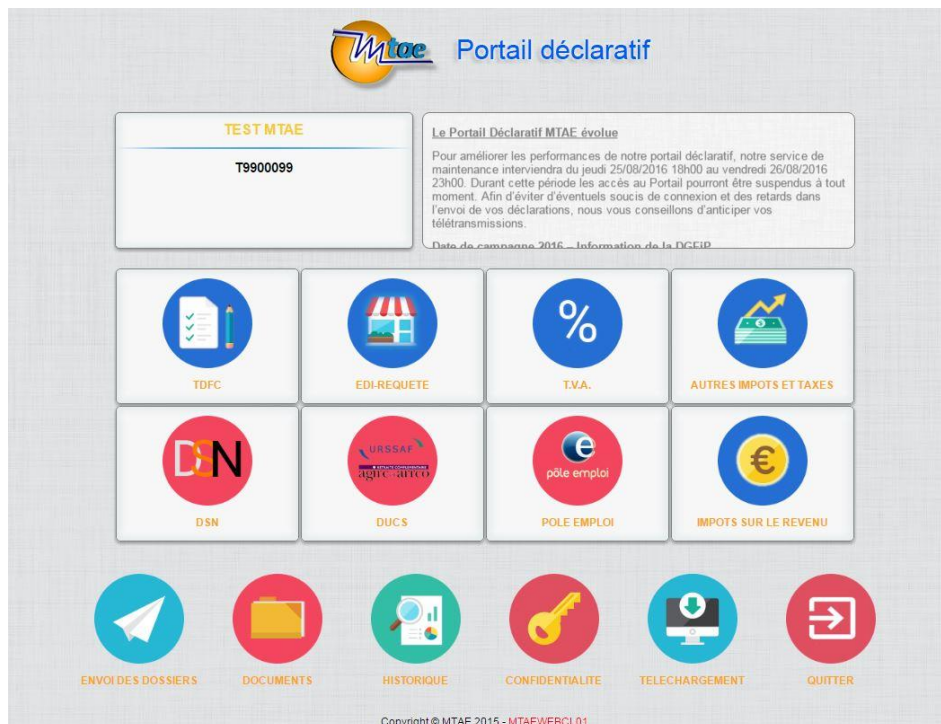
Mtae Portail déclaratif

TEST MTAE

T9900099

Le Portail Déclaratif MTAE évolue

Pour améliorer les performances de notre portail déclaratif, notre service de maintenance interviendra du jeudi 25/08/2016 18h00 au vendredi 26/08/2016 23h00. Durant cette période les accès au Portail pourront être suspendus à tout moment. Afin d'éviter d'éventuels soucis de connexion et des retards dans l'envoi de vos déclarations, nous vous conseillons d'anticiper vos télétransmissions.

Date de campagne 2016 – Information de la DGFiP

%

TDFC

EDI-REQUETE

T.V.A.

AUTRES IMPOTS ET TAXES

DSN

URSSAF agirc arrco

pôle emploi

€

DSN

DUCS

POLE EMPLOI

IMPOTS SUR LE REVENU

ENVOI DES DOSSIERS

DOCUMENTS

HISTORIQUE

CONFIDENTIALITE

TELECHARGEMENT

QUITTER

Copyright © MTAE 2015 - MTAEWEBCL01